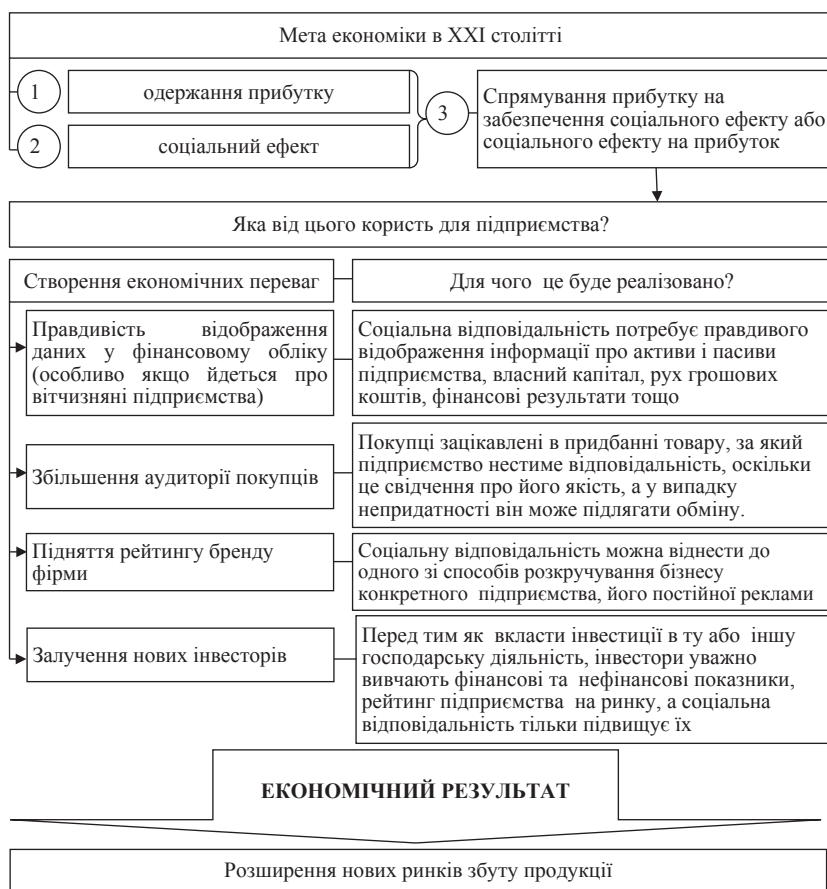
Мета економіки в XXI столітті

1

одержання прибутку

2

соціальний ефект

3

Спрямування прибутку на забезпечення соціального ефекту або соціального ефекту на прибуток

Яка від цього користь для підприємства?

Створення економічних переваг

Для чого це буде реалізовано?

Правдивість відображення даних у фінансовому обліку (особливо якщо йдеться про вітчизняні підприємства)

Соціальна відповідальність потребує правдивого відображення інформації про активи і пасиви підприємства, власний капітал, рух грошових коштів, фінансові результати тощо

Збільшення аудиторії покупців

Покупці зацікавлені в придбанні товару, за який підприємство нестиме відповідальність, оскільки це свідчення про його якість, а у випадку непридатності він може підлягати обміну.

Підняття рейтингу бренду фірми

Соціальну відповідальність можна віднести до одного зі способів розкручування бізнесу конкретного підприємства, його постійної реклами

Залучення нових інвесторів

Перед тим як вкласти інвестиції в ту або іншу господарську діяльність, інвестори уважно вивчають фінансові та нефінансові показники, рейтинг підприємства на ринку, а соціальна відповідальність тільки підвищує їх

ЕКОНОМІЧНИЙ РЕЗУЛЬТАТ

Розширення нових ринків збуту продукції